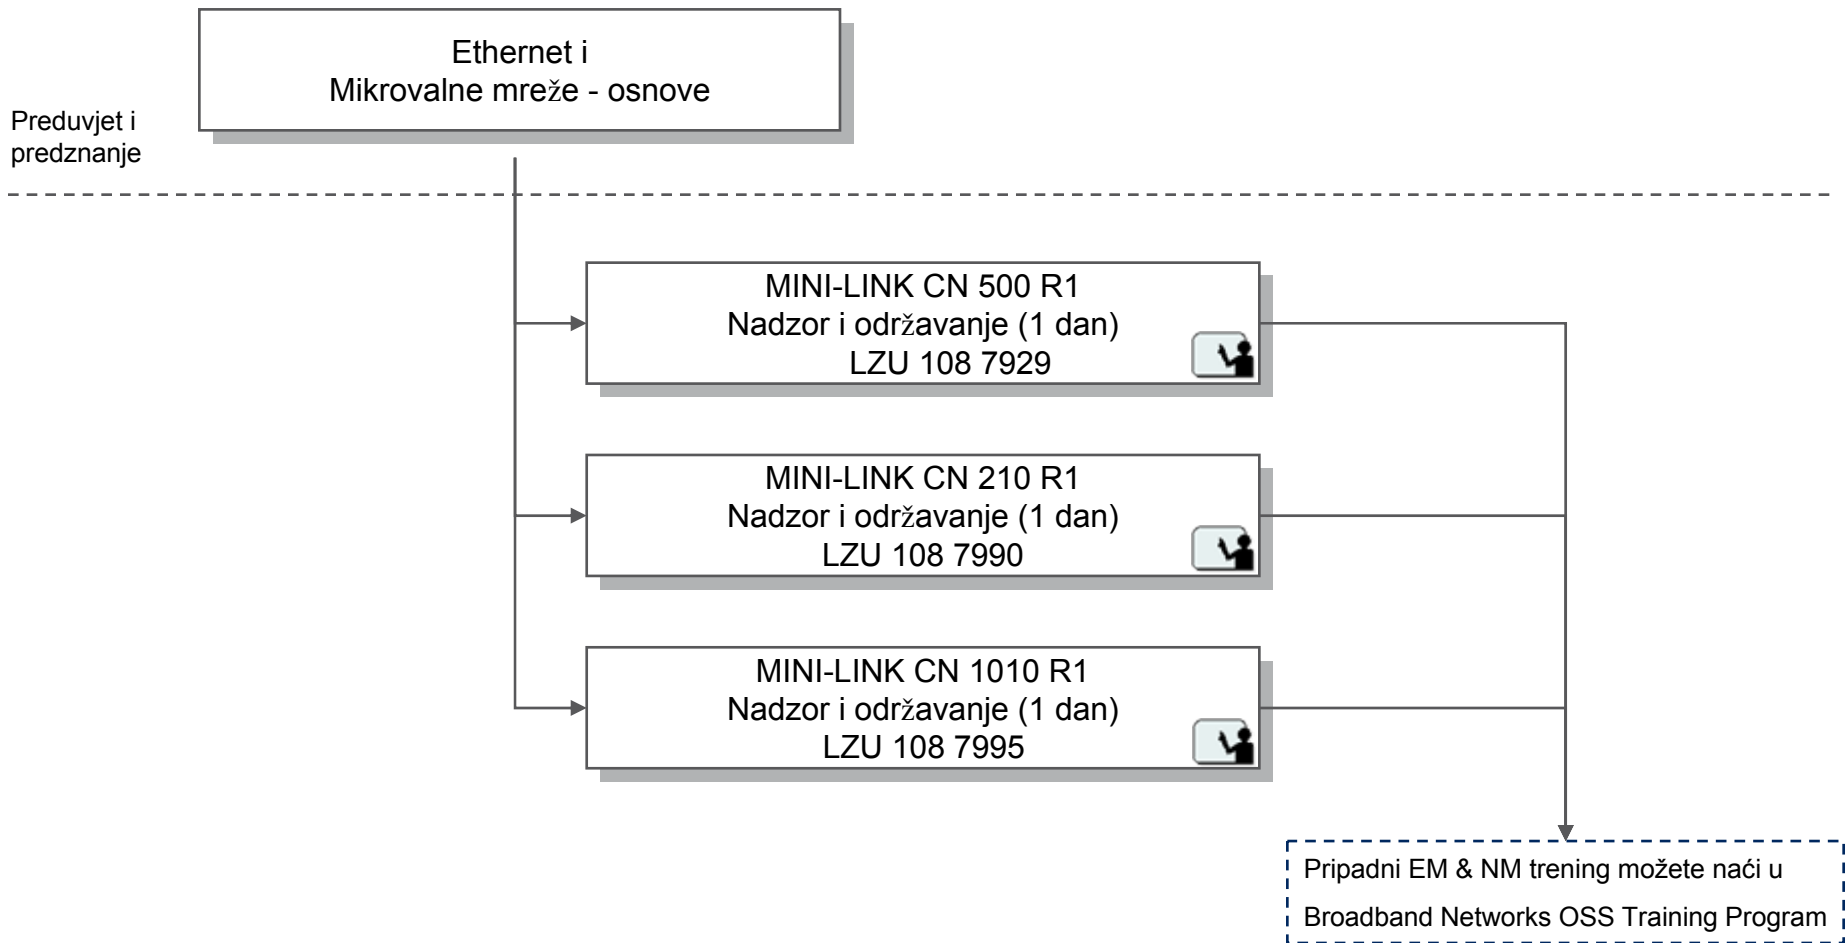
Ethernet i
Mikrovalne mreže - osnove

Preduvjet i predznanje

MINI-LINK CN 500 R1
Nadzor i održavanje (1 dan)
LZU 108 7929

MINI-LINK CN 210 R1
Nadzor i održavanje (1 dan)
LZU 108 7990

MINI-LINK CN 1010 R1
Nadzor i održavanje (1 dan)
LZU 108 7995

Pripadni EM & NM trening možete naći u
Broadband Networks OSS Training Program